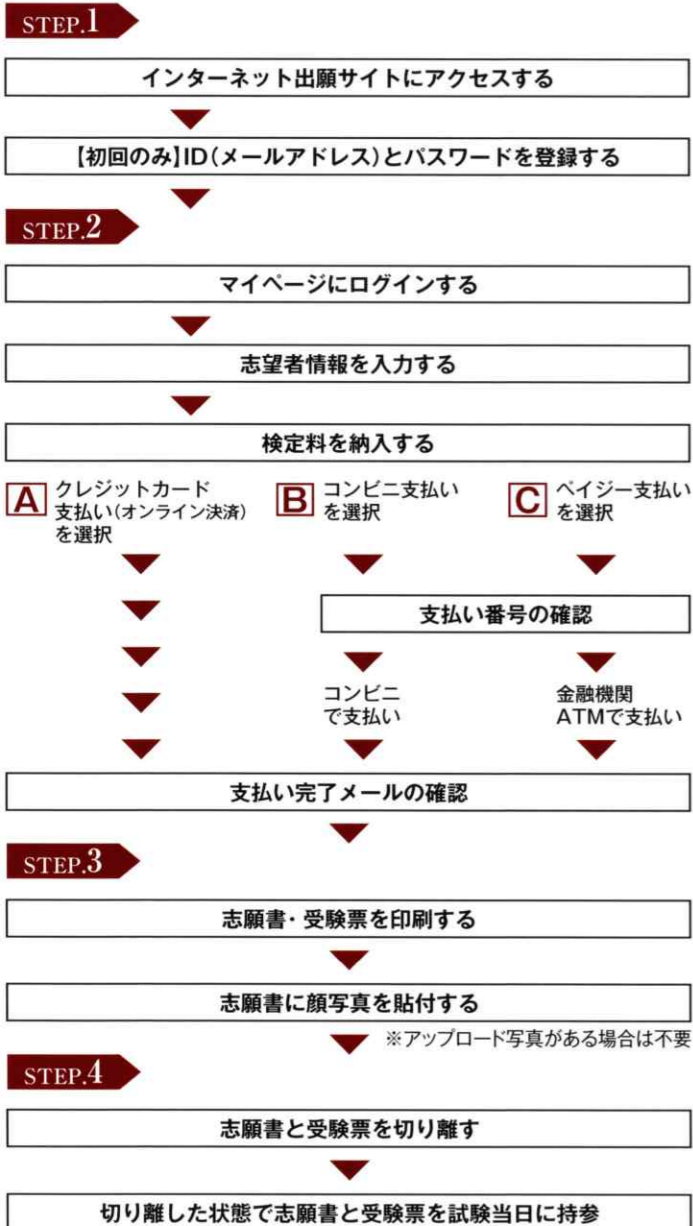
STEP.1

インターネット出願サイトにアクセスする

【初回のみ】ID(メールアドレス)とパスワードを登録する

STEP.2

マイページにログインする

志望者情報を入力する

検定料を納入する

A クレジットカード支払い(オンライン決済)を選択

B コンビニ支払いを選択

C ペイジー支払いを選択

支払い番号の確認

コンビニで支払い

金融機関ATMで支払い

支払い完了メールの確認

STEP.3

志願書・受験票を印刷する

志願書に顔写真を貼付する

※アップロード写真がある場合は不要

STEP.4

志願書と受験票を切り離す

切り離した状態で志願書と受験票を試験当日に持参